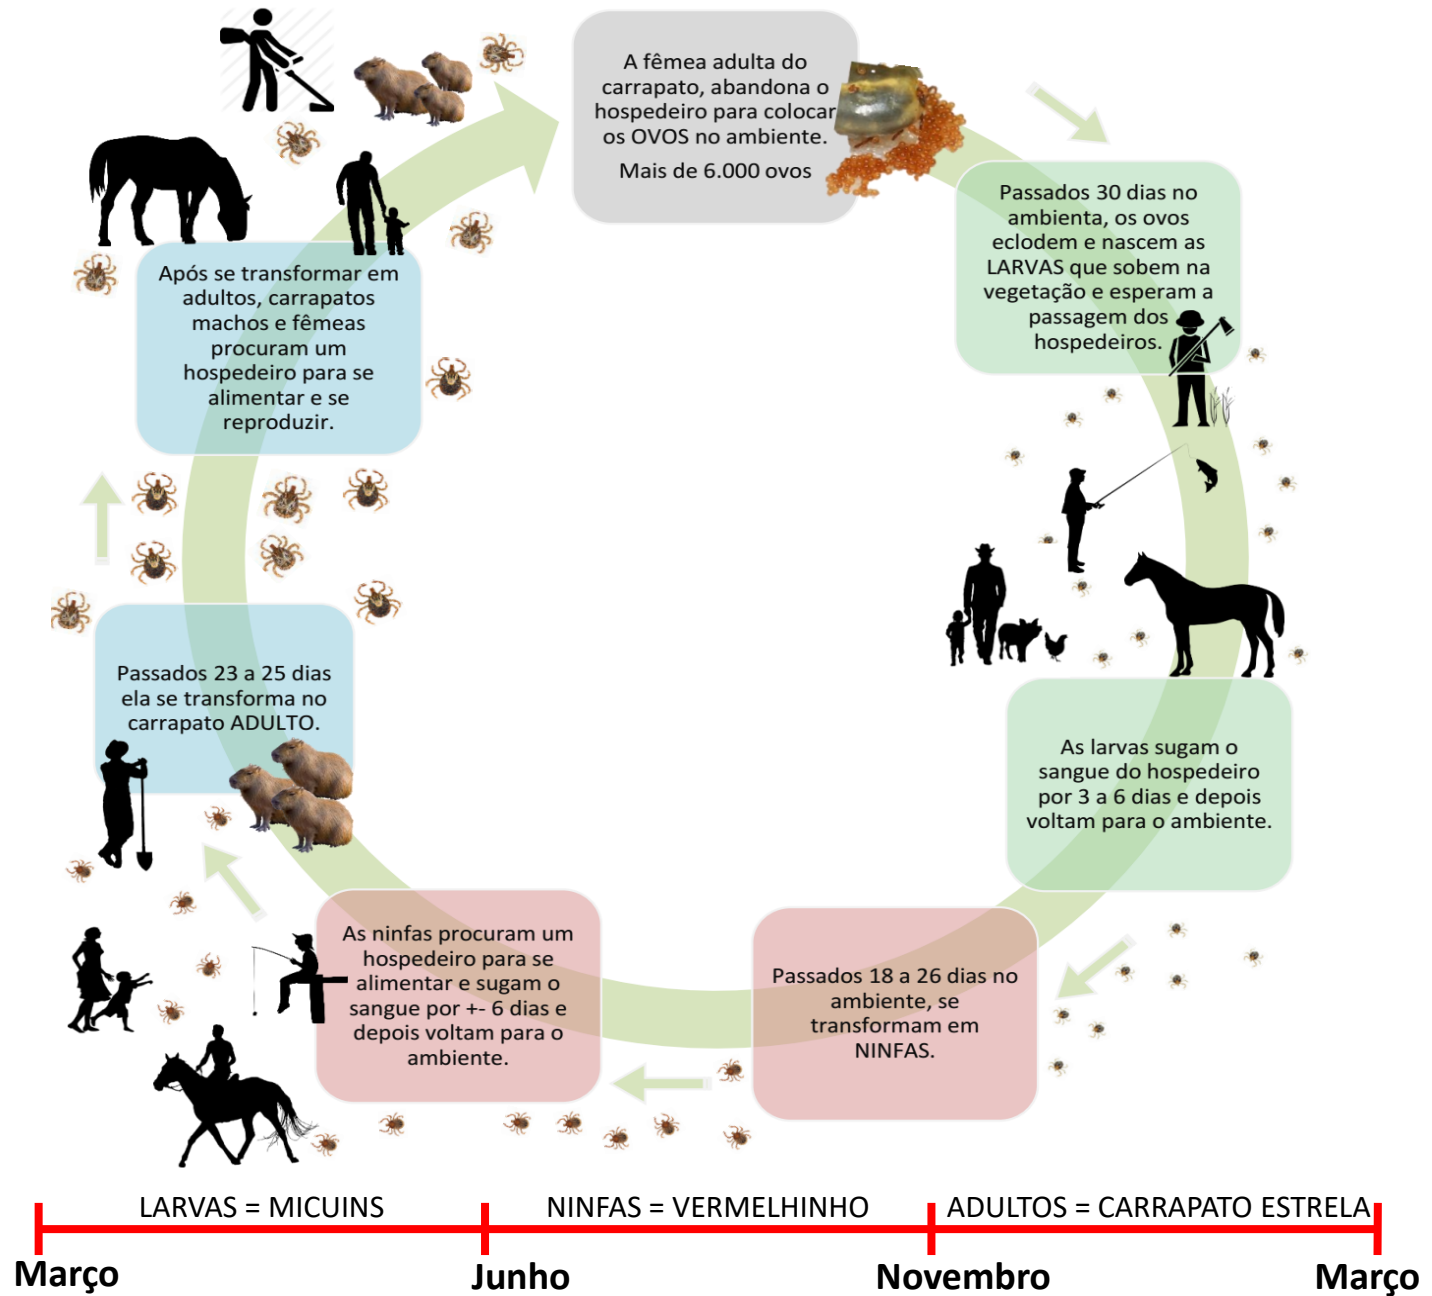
A fêmea adulta do carrapato, abandona o hospedeiro para colocar os OVOS no ambiente.

Mais de 6.000 ovos

Passados 30 dias no ambienta, os ovos eclodem e nascem as LARVAS que sobem na vegetação e esperam a passagem dos hospedeiros.

As larvas sugam o sangue do hospedeiro por 3 a 6 dias e depois voltam para o ambiente.

Passados 18 a 26 dias no ambiente, se transformam em NINFAS.

As ninfas procuram um hospedeiro para se alimentar e sugam o sangue por +- 6 dias e depois voltam para o ambiente.

Passados 23 a 25 dias ela se transforma no carrapato ADULTO.

Após se transformar em adultos, carrapatos machos e fêmeas procuram um hospedeiro para se alimentar e se reproduzir.

LARVAS = MICUINS

NINFAS = VERMELHINHO

ADULTOS = CARRAPATO ESTRELA

Março

Junho

Novembro

Março